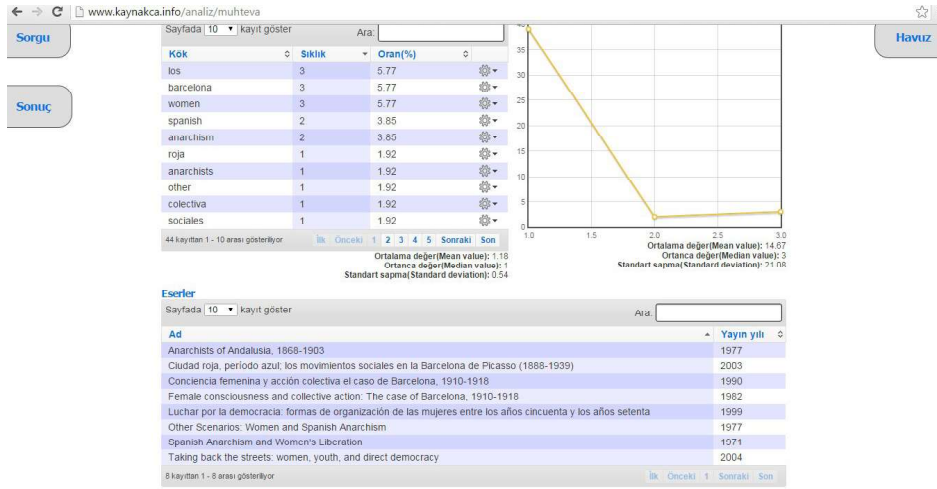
www.kaynakca.info/analiz/muhteva

Sorgu

Sonuç

Havuz

Sayfada 10 kayıt göster

Ara:

| Kök | Sıklık | Oran(%) |
|---|---|---|
| los | 3 | 5.77 |
| barcelona | 3 | 5.77 |
| women | 3 | 5.77 |
| spanish | 2 | 3.85 |
| anarchism | 2 | 3.85 |
| roja | 1 | 1.92 |
| anarchists | 1 | 1.92 |
| other | 1 | 1.92 |
| colectiva | 1 | 1.92 |
| sociales | 1 | 1.92 |

44 kayıttan 1 - 10 arası gösteriliyor

İlk Önceki 1 2 3 4 5 Sonraki Son

Ortalama değer(Mean value): 1.18
Ortanca değer(Median value): 1
Standart sapma(Standard deviation): 0.54

35 30 25 20 15 10 5 0

1.0 1.5 2.0 2.5 3.0

Ortalama değer(Mean value): 14.67
Ortanca değer(Median value): 3
Standart sapma(Standard deviation): 21.08

Eserler

Sayfada 10 kayıt göster

Ara:

| Ad | Yayın yılı |
|---|---|
| Anarchists of Andalusia, 1868-1903 | 1977 |
| Ciudad roja, período azul; los movimientos sociales en la Barcelona de Picasso (1888-1939) | 2003 |
| Conciencia femenina y acción colectiva el caso de Barcelona, 1910-1918 | 1990 |
| Female consciousness and collective action: The case of Barcelona, 1910-1918 | 1982 |
| Luchar por la democracia: formas de organización de las mujeres entre los años cincuenta y los años setenta | 1999 |
| Other Scenarios: Women and Spanish Anarchism | 1977 |
| Spanish Anarchism and Women's Liberation | 1971 |
| Taking back the streets: women, youth, and direct democracy | 2004 |

8 kayıttan 1 - 8 arası gösteriliyor

İlk Önceki 1 Sonraki Son